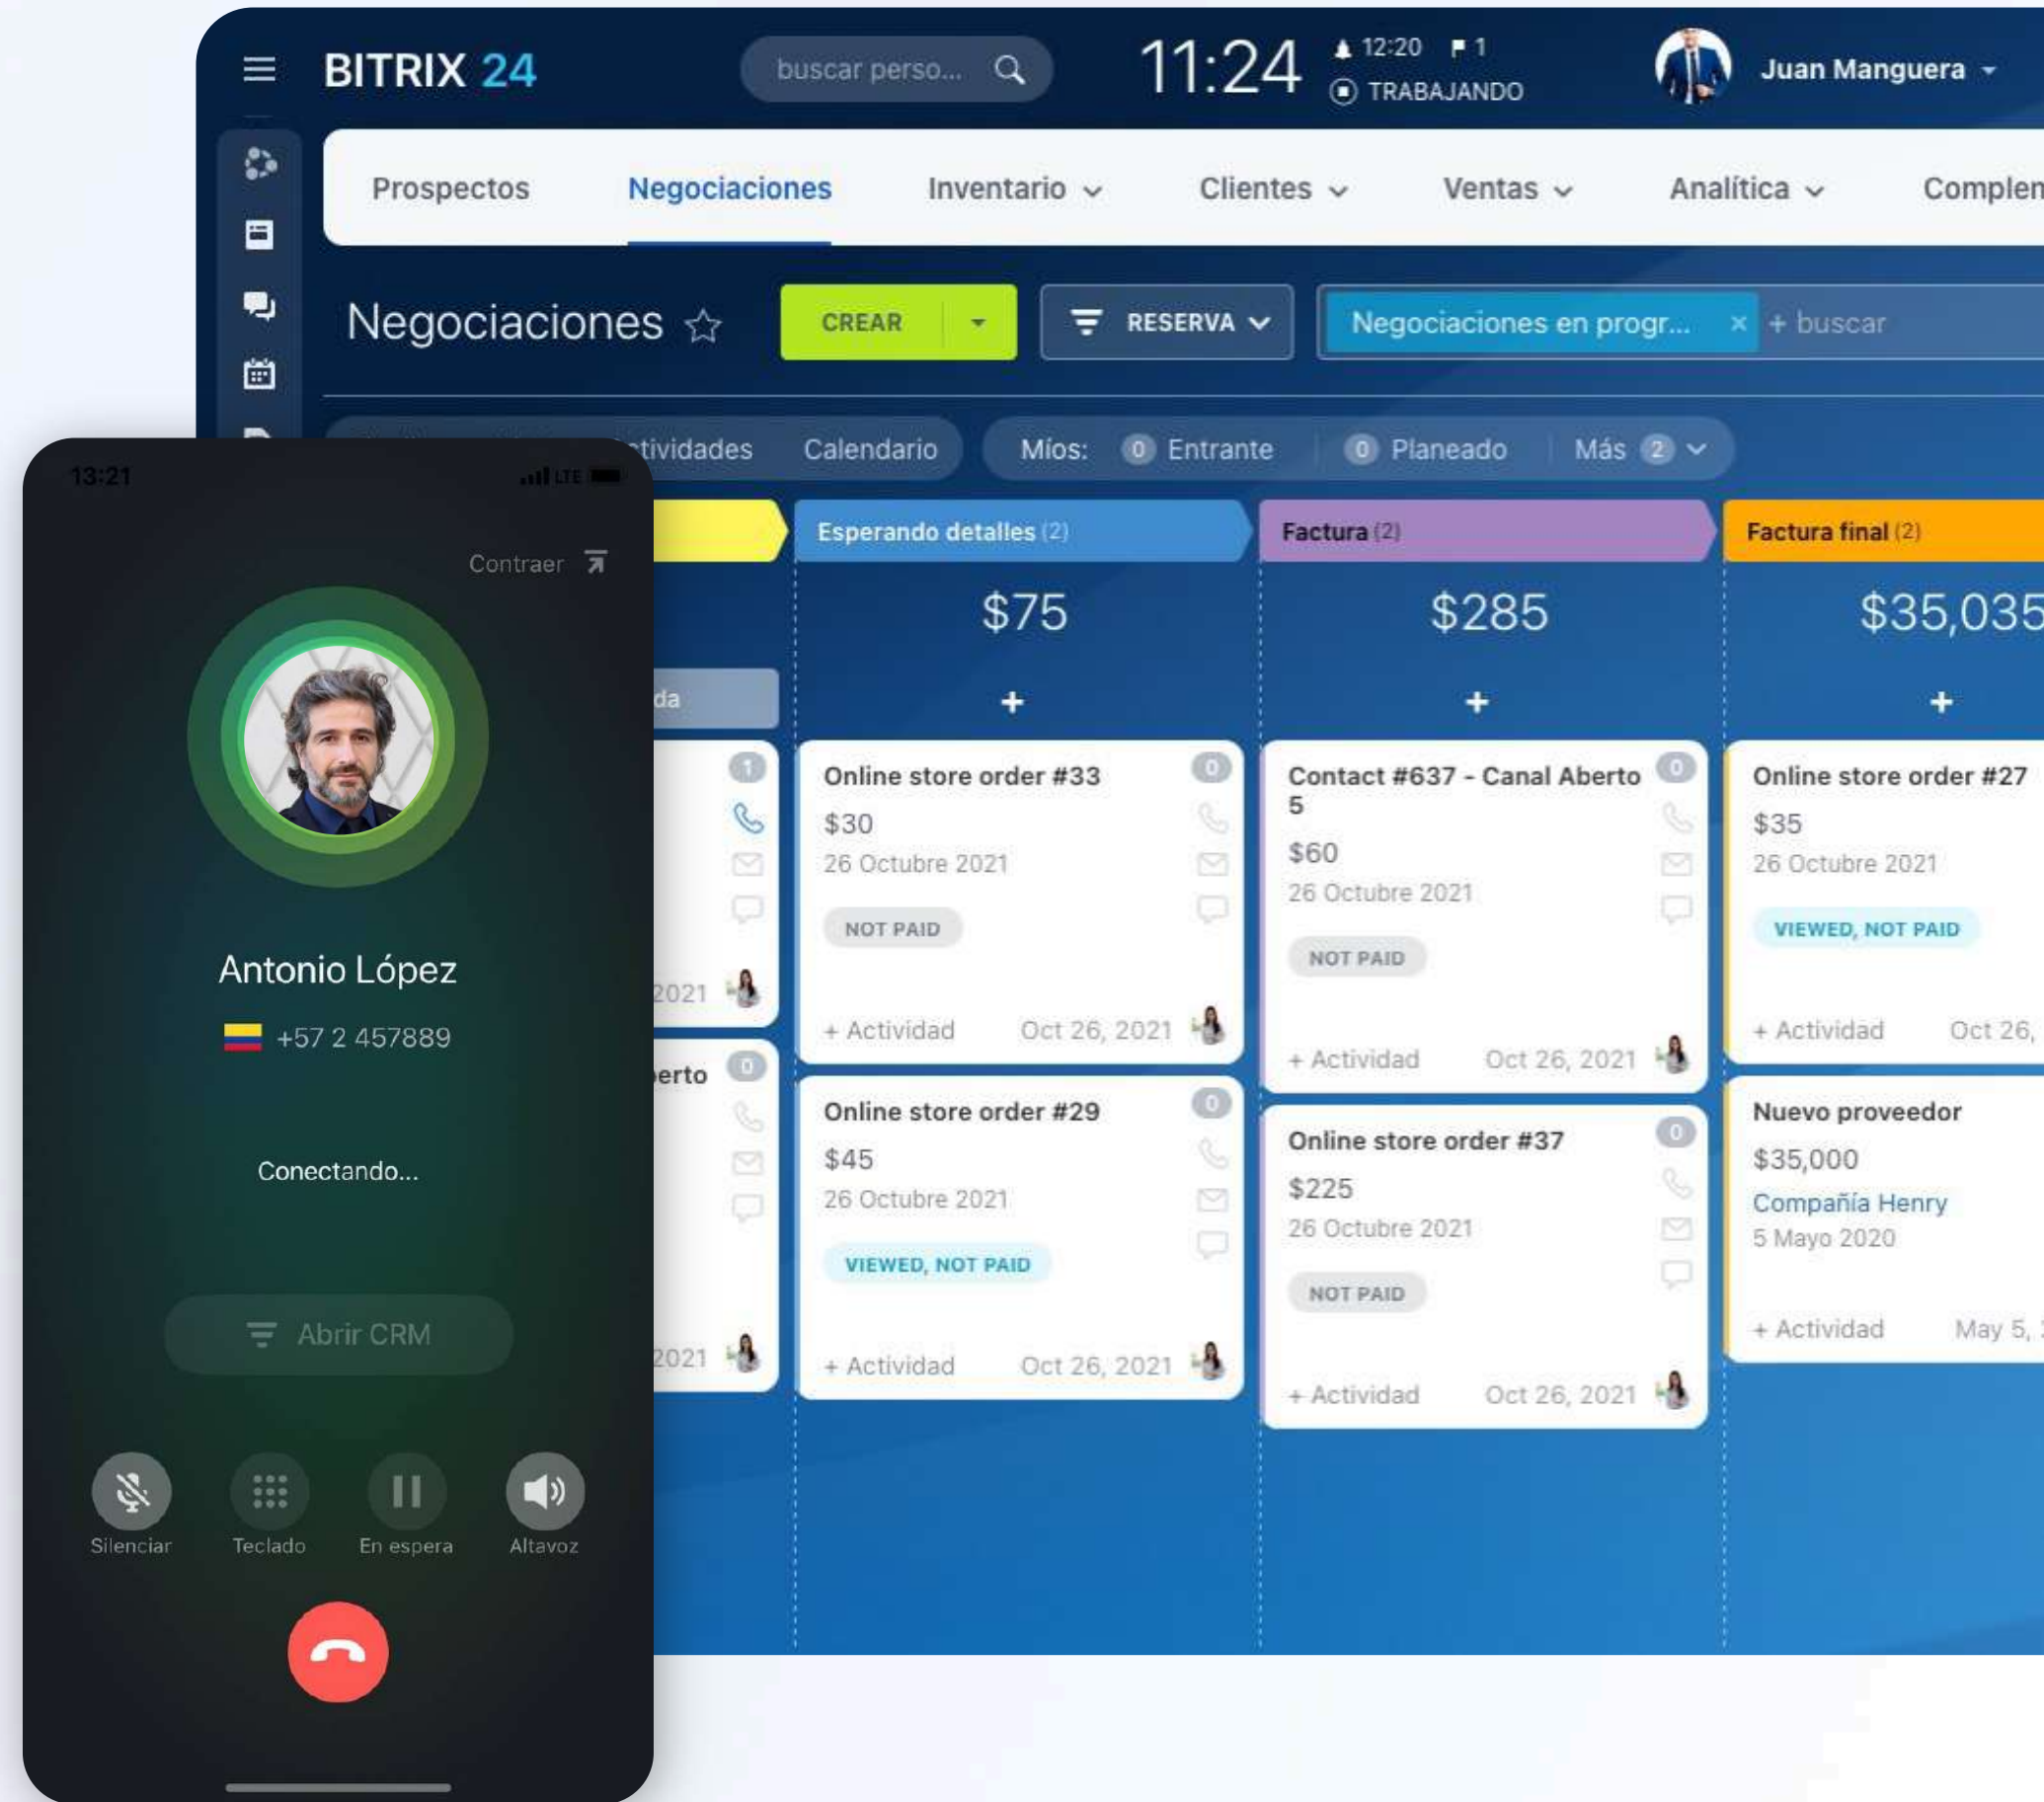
BITRIX 24

buscar perso...

11:24 12:20 1
TRABAJANDO

Juan Manguera

Prospectos Negociaciones Inventario Clientes Ventas Analítica Complen

Negociaciones

CREAR

RESERVA

Negociaciones en progr... × + buscar

tividades Calendario Míos: 0 Entrante 0 Planeado Más 2

Esperando detalles (2)
$75
+

Online store order #33 0
$30
26 Octubre 2021
NOT PAID
+ Actividad Oct 26, 2021

Online store order #29 0
$45
26 Octubre 2021
VIEWED, NOT PAID
+ Actividad Oct 26, 2021

Factura (2)
$285
+

Contact #637 - Canal Aberto 5 0
$60
26 Octubre 2021
NOT PAID
+ Actividad Oct 26, 2021

Online store order #37 0
$225
26 Octubre 2021
NOT PAID
+ Actividad Oct 26, 2021

Factura final (2)
$35,035
+

Online store order #27
$35
26 Octubre 2021
VIEWED, NOT PAID
+ Actividad Oct 26,

Nuevo proveedor
$35,000
Compañía Henry
5 Mayo 2020
+ Actividad May 5,

da
1
2021
erto 0
2021

13:21 LTE

Contraer

Antonio López

+57 2 457889

Conectando...

Abrir CRM

Silenciar Teclado En espera Altavoz